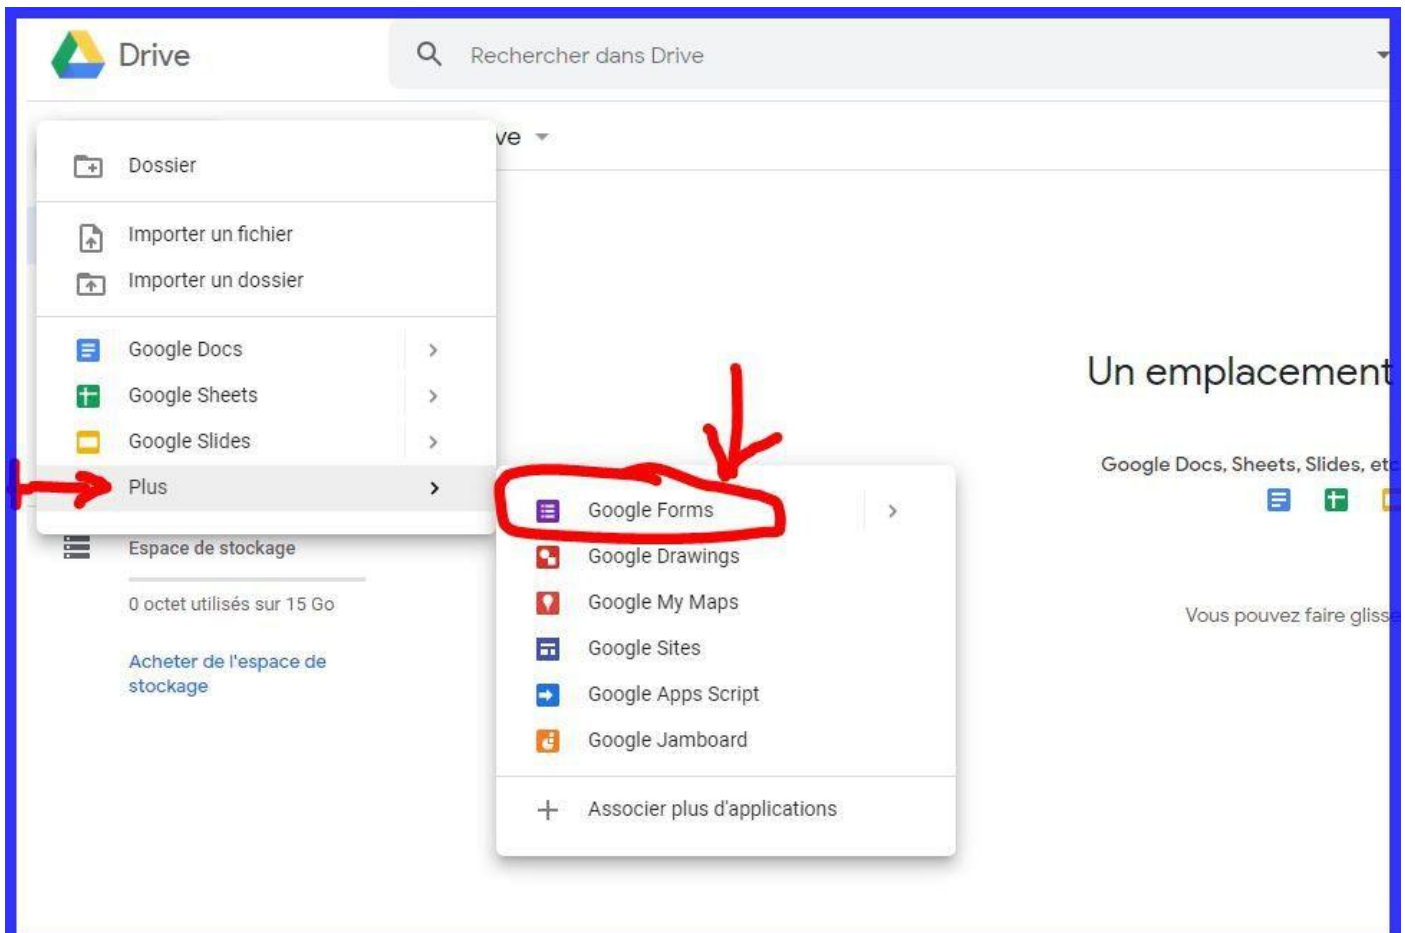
Drive

Rechercher dans Drive

ve

Dossier

Importer un fichier

Importer un dossier

Google Docs

Google Sheets

Google Slides

Plus

Espace de stockage

0 octet utilisés sur 15 Go

Acheter de l'espace de stockage

Google Forms

Google Drawings

Google My Maps

Google Sites

Google Apps Script

Google Jamboard

Associer plus d'applications

Un emplacement

Google Docs, Sheets, Slides, et

Vous pouvez faire gliss